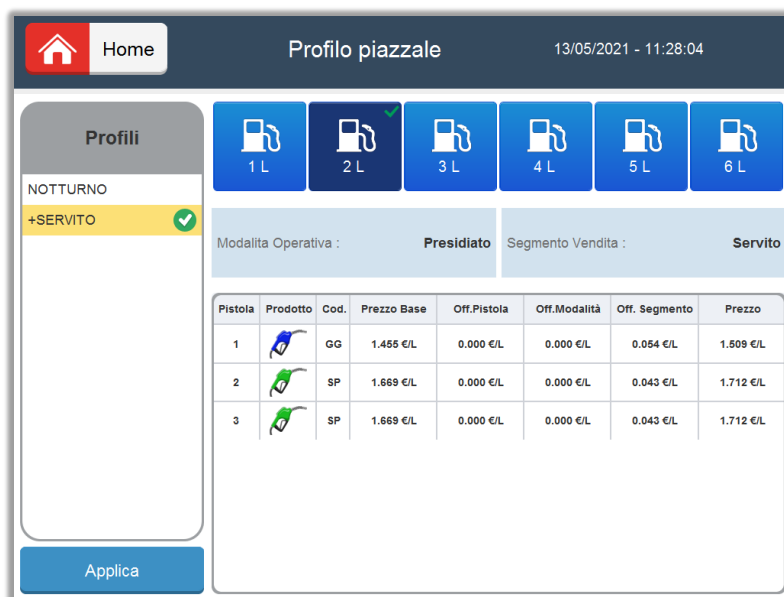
Home

Profilo piazzale

13/05/2021 - 11:28:04

Profili

NOTTURNO

+SERVITO

Applica

1 L

2 L

3 L

4 L

5 L

6 L

Modalita Operativa : Presidiato

Segmento Vendita : Servito

| Pistola | Prodotto | Cod. | Prezzo Base | Off.Pistola | Off.Modalità | Off. Segmento | Prezzo |
|---|---|---|---|---|---|---|---|
| 1 | | GG | 1.455 €/L | 0.000 €/L | 0.000 €/L | 0.054 €/L | 1.509 €/L |
| 2 | | SP | 1.669 €/L | 0.000 €/L | 0.000 €/L | 0.043 €/L | 1.712 €/L |
| 3 | | SP | 1.669 €/L | 0.000 €/L | 0.000 €/L | 0.043 €/L | 1.712 €/L |